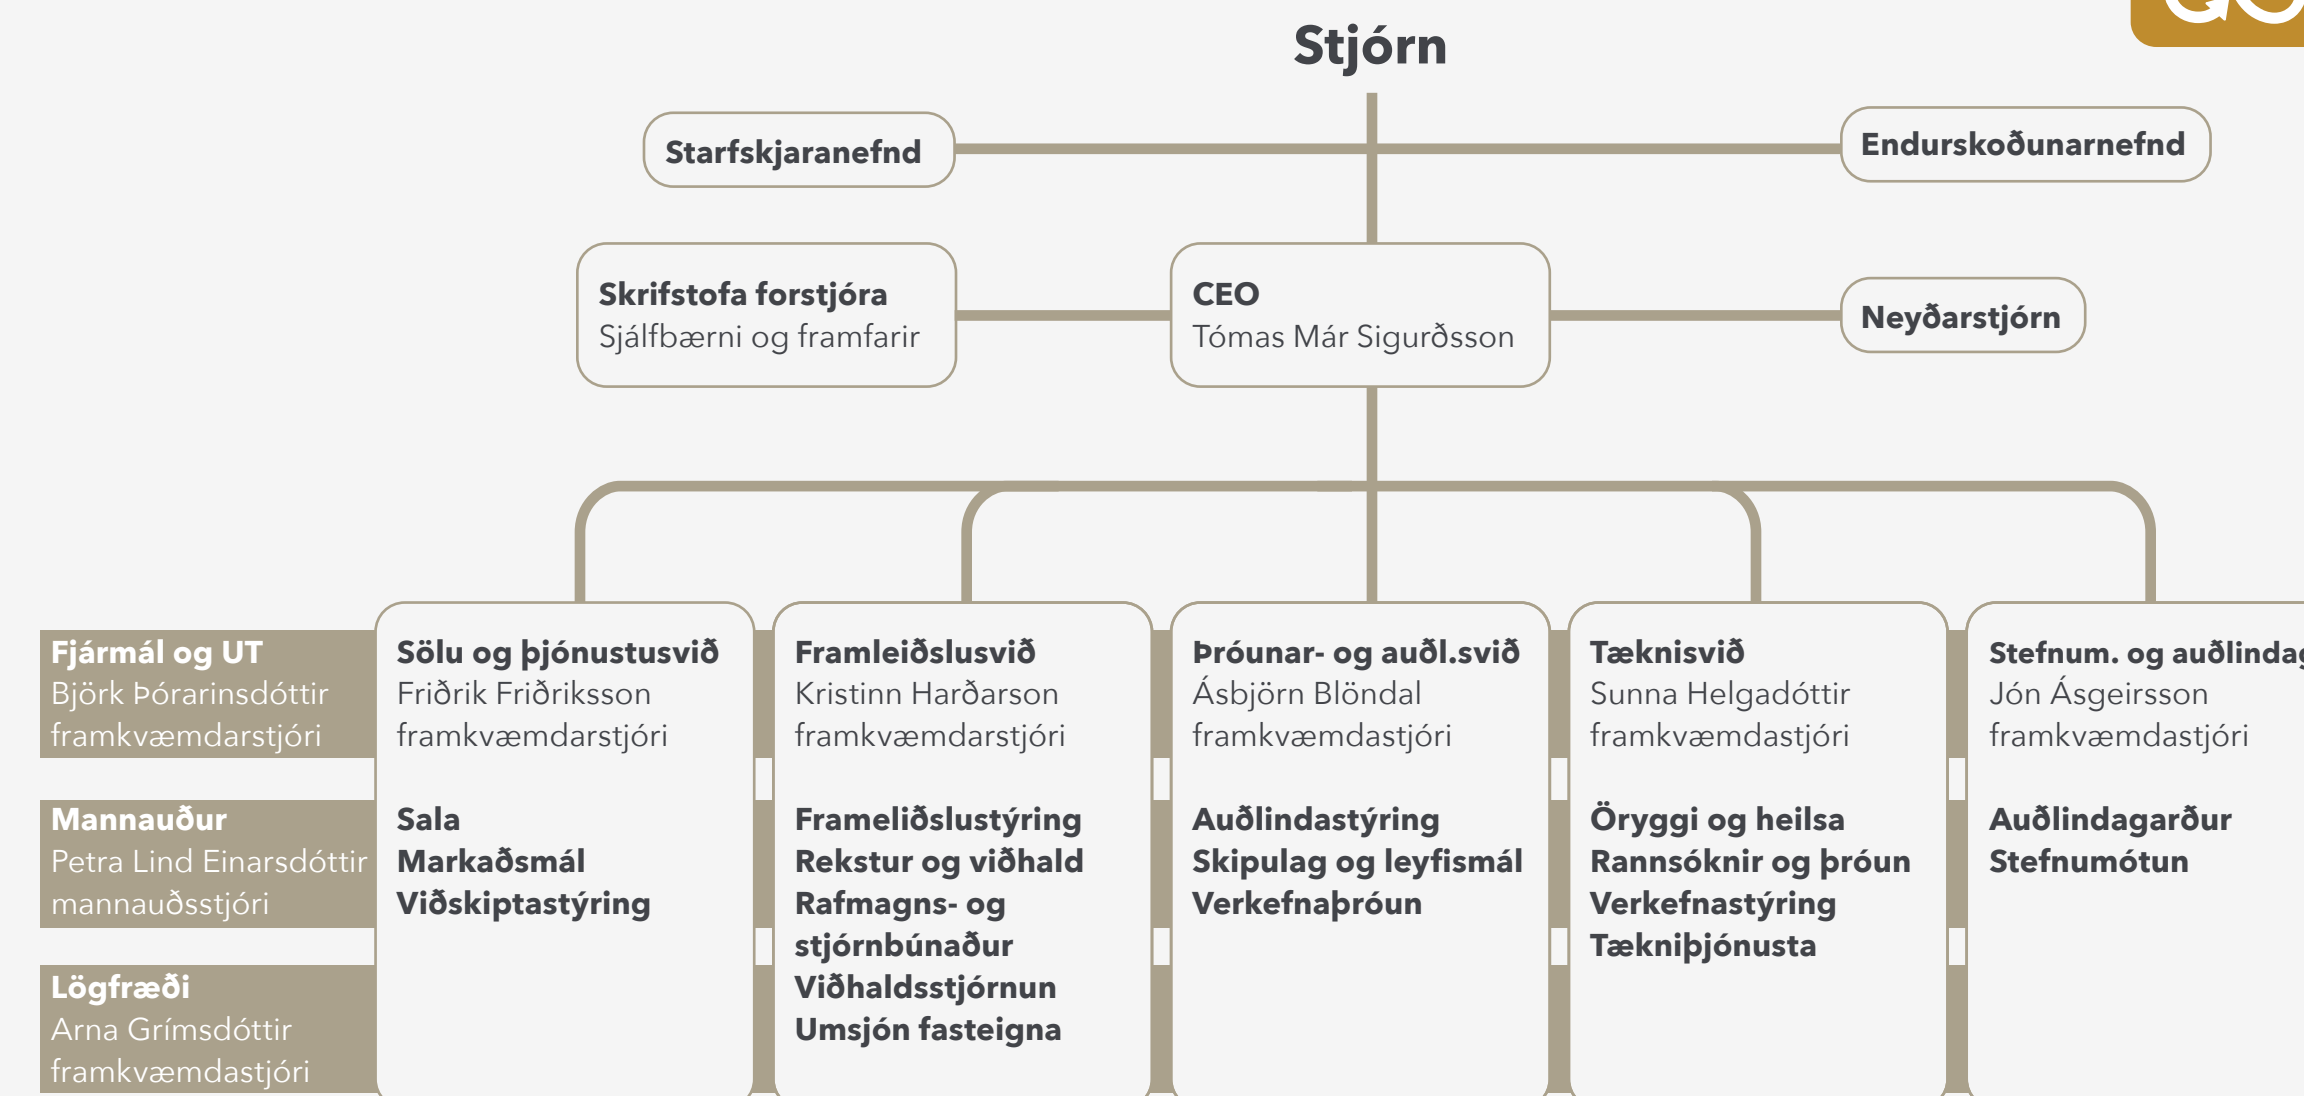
Stjórn

Starfskjaranefnd

Endurskoðunarnefnd

Skrifstofa forstjóra
Sjálfbærni og framfarir

CEO
Tómas Már Sigurðsson

Neyðarstjórn

Fjármál og UT
Björk Þórarinsdóttir
framkvæmdarstjóri

Mannauður
Petra Lind Einarsdóttir
mannauðsstjóri

Lögfræði
Arna Grímsdóttir
framkvæmdastjóri

Sölu og þjónustusvið
Friðrik Friðriksson
framkvæmdarstjóri

Sala
Markaðsmál
Viðskiptastýring

Framleiðslusvið
Kristinn Harðarson
framkvæmdarstjóri

Frameliðslustýring
Rekstur og viðhald
Rafmagns- og stjórnbúnaður
Viðhaldsstjórnun
Umsjón fasteigna

Þróunar- og auðl.svið
Ásbjörn Blöndal
framkvæmdastjóri

Auðlindastýring
Skipulag og leyfismál
Verkefnaþróun

Tæknisvið
Sunna Helgadóttir
framkvæmdastjóri

Öryggi og heilsa
Rannsóknir og þróun
Verkefnastýring
Tækniþjónusta

Stefnum. og auðlinda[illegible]
Jón Ásgeirsson
framkvæmdastjóri

Auðlindagarður
Stefnumótun